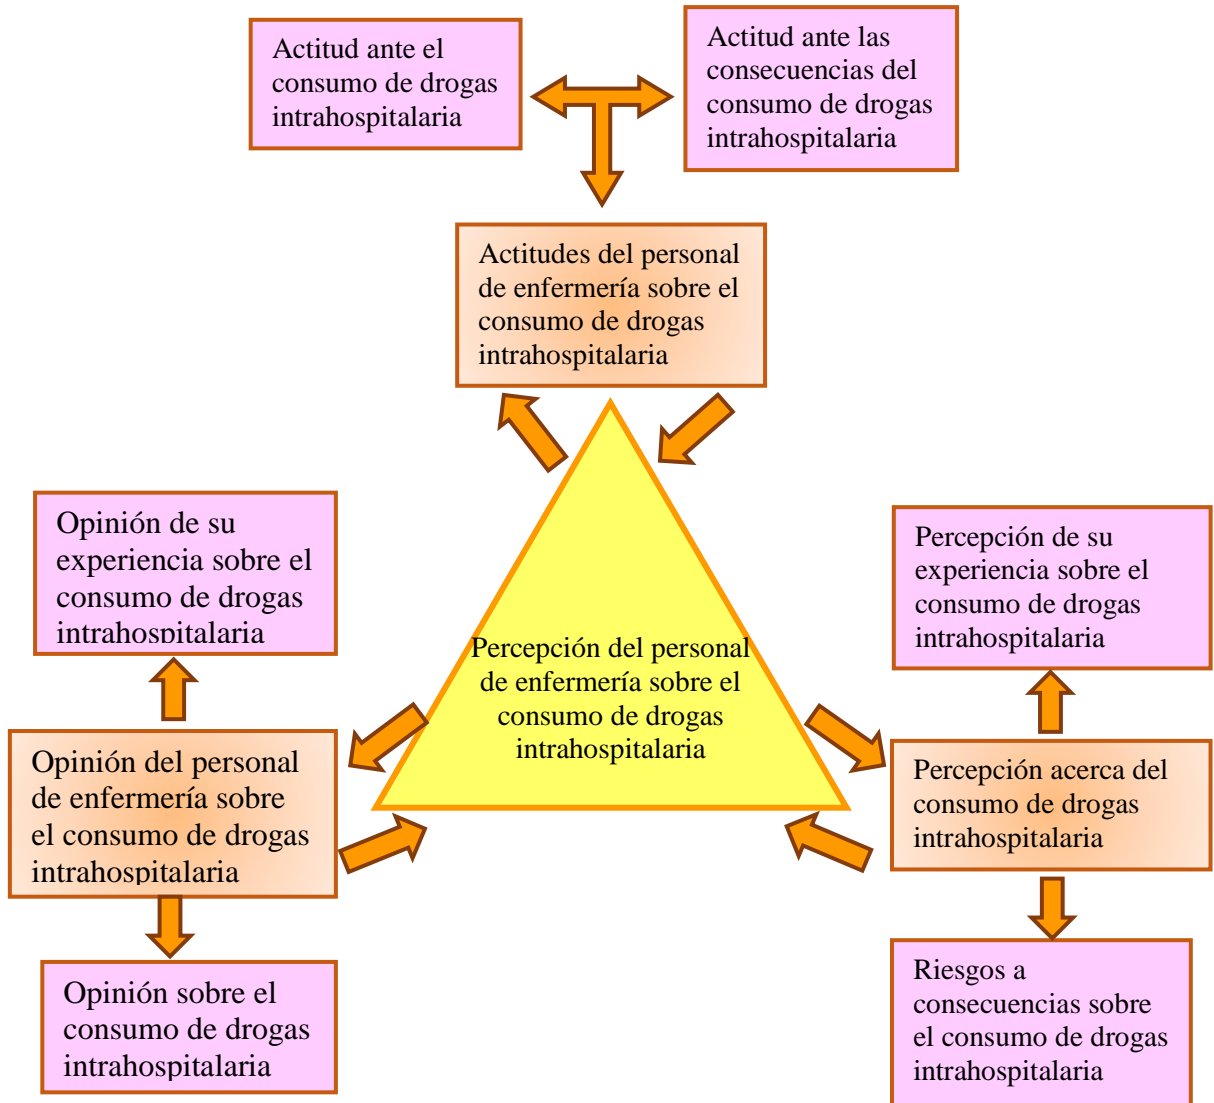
Actitud ante el consumo de drogas intrahospitalaria

Actitud ante las consecuencias del consumo de drogas intrahospitalaria

Actitudes del personal de enfermería sobre el consumo de drogas intrahospitalaria

Opinión de su experiencia sobre el consumo de drogas intrahospitalaria

Percepción de su experiencia sobre el consumo de drogas intrahospitalaria

Percepción del personal de enfermería sobre el consumo de drogas intrahospitalaria

Opinión del personal de enfermería sobre el consumo de drogas intrahospitalaria

Percepción acerca del consumo de drogas intrahospitalaria

Opinión sobre el consumo de drogas intrahospitalaria

Riesgos a consecuencias sobre el consumo de drogas intrahospitalaria